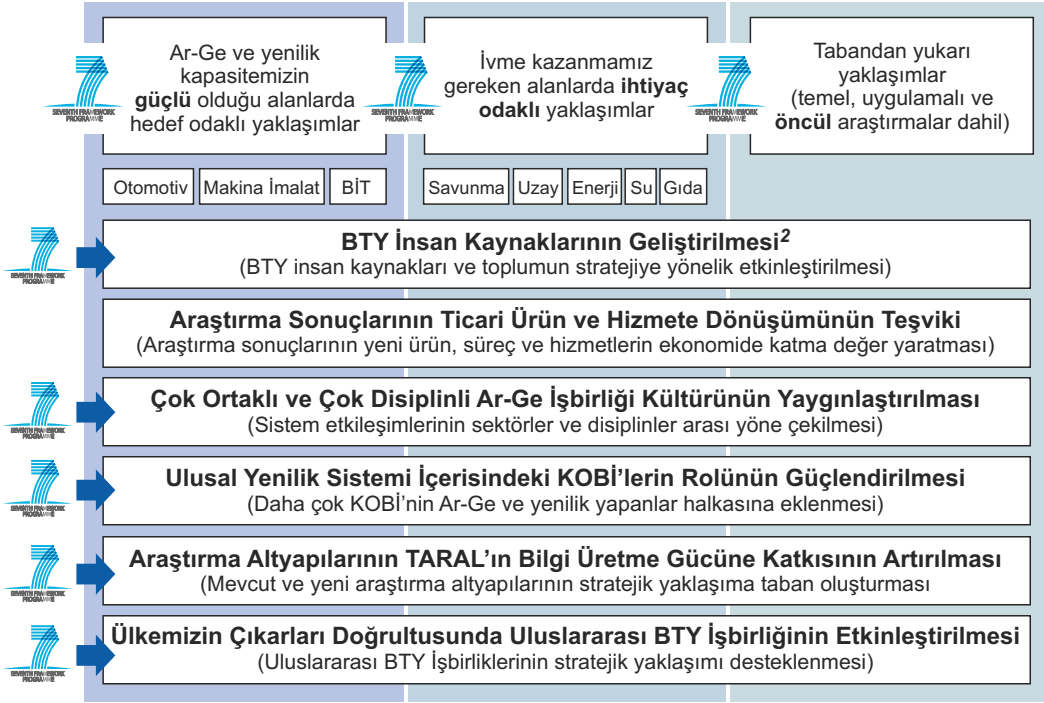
SEVENTH FRAMEWORK PROGRAMME

Ar-Ge ve yenilik kapasitemizin **güçlü** olduğu alanlarda hedef odaklı yaklaşımlar

SEVENTH FRAMEWORK PROGRAMME

İvme kazanmamız gereken alanlarda **ihtiyaç odaklı** yaklaşımlar

SEVENTH FRAMEWORK PROGRAMME

Tabandan yukarı yaklaşımlar (temel, uygulamalı ve **öncül** araştırmalar dahil)

Otomotiv | Makina İmalat | BİT

Savunma | Uzay | Enerji | Su | Gıda

SEVENTH FRAMEWORK PROGRAMME

**BTY İnsan Kaynaklarının Geliştirilmesi$^{2}$**
(BTY insan kaynakları ve toplumun stratejiye yönelik etkinleştirilmesi)

**Araştırma Sonuçlarının Ticari Ürün ve Hizmete Dönüşümünün Teşviki**
(Araştırma sonuçlarının yeni ürün, süreç ve hizmetlerin ekonomide katma değer yaratması)

SEVENTH FRAMEWORK PROGRAMME

**Çok Ortaklı ve Çok Disiplinli Ar-Ge İşbirliği Kültürünün Yaygınlaştırılması**
(Sistem etkileşimlerinin sektörler ve disiplinler arası yöne çekilmesi)

SEVENTH FRAMEWORK PROGRAMME

**Ulusal Yenilik Sistemi İçerisindeki KOBİ'lerin Rolünün Güçlendirilmesi**
(Daha çok KOBİ'nin Ar-Ge ve yenilik yapanlar halkasına eklenmesi)

SEVENTH FRAMEWORK PROGRAMME

**Araştırma Altyapılarının TARAL'ın Bilgi Üretme Gücüne Katkısının Artırılması**
(Mevcut ve yeni araştırma altyapılarının stratejik yaklaşıma taban oluşturması

SEVENTH FRAMEWORK PROGRAMME

**Ülkemizin Çıkarları Doğrultusunda Uluslararası BTY İşbirliğinin Etkinleştirilmesi**
(Uluslararası BTY İşbirliklerinin stratejik yaklaşımı desteklenmesi)